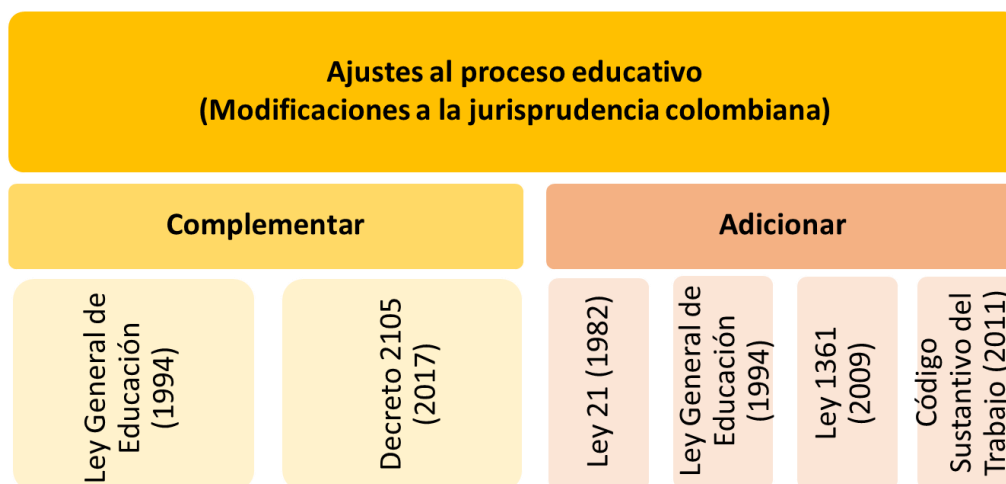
Ajustes al proceso educativo
(Modificaciones a la jurisprudencia colombiana)

Complementar

Adicionar

Ley General de Educación (1994)

Decreto 2105 (2017)

Ley 21 (1982)

Ley General de Educación (1994)

Ley 1361 (2009)

Código Sustantivo del Trabajo (2011)